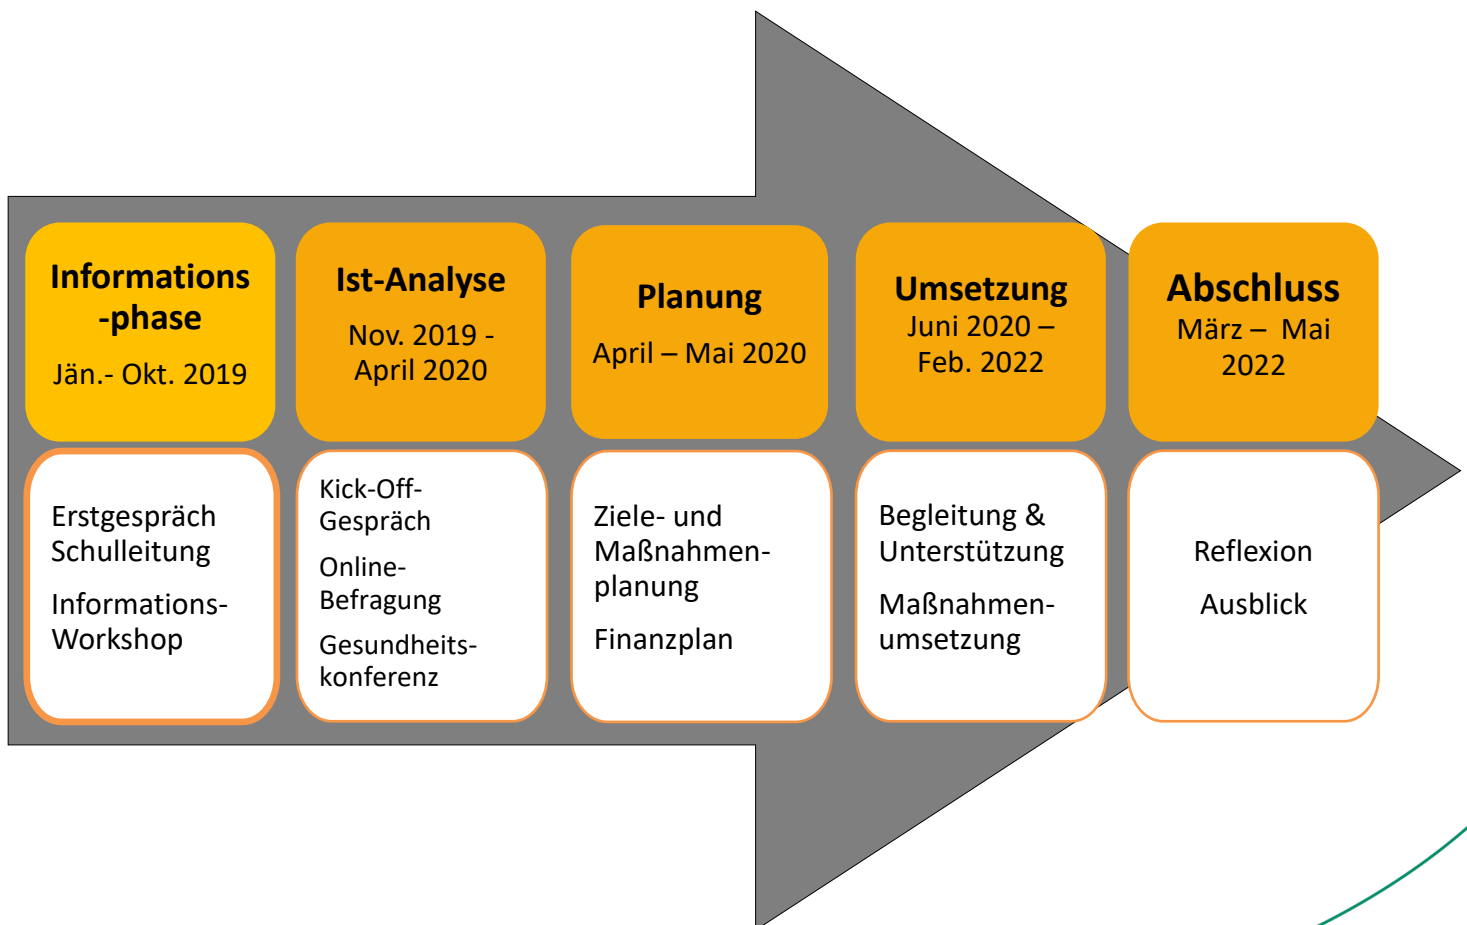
Informations -phase
Jän.- Okt. 2019

Ist-Analyse
Nov. 2019 - April 2020

Planung
April – Mai 2020

Umsetzung
Juni 2020 – Feb. 2022

Abschluss
März – Mai 2022

Erstgespräch Schulleitung

Informations-Workshop

Kick-Off-Gespräch

Online-Befragung

Gesundheits-konferenz

Ziele- und Maßnahmen-planung

Finanzplan

Begleitung & Unterstützung

Maßnahmen-umsetzung

Reflexion

Ausblick